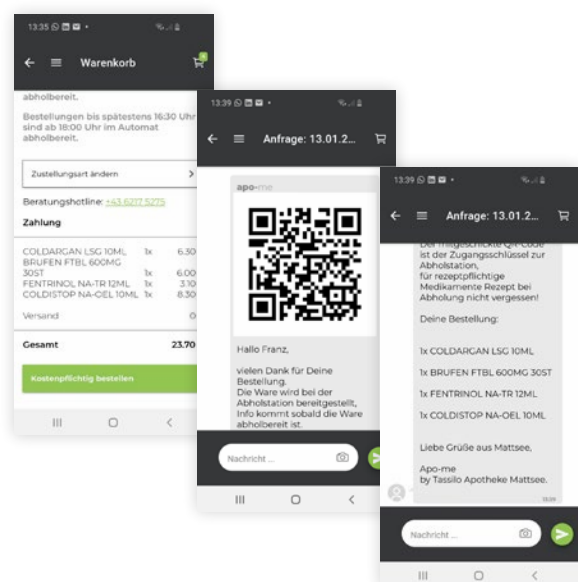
13:35

Warenkorb

abholbereit.

Bestellungen bis spätestens 16:30 Uhr sind ab 18:00 Uhr im Automat abholbereit.

Zustellungsart ändern

Beratungshotline: +43 6217 5275

Zahlung

| | | |
|---|---|---|
| COLDARGAN LSG 10ML | 1x | 6.30 |
| BRUFEN FTBL 600MG 30ST | 1x | 6.00 |
| FENTRINOL NA-TR 12ML | 1x | 3.10 |
| COLDISTOP NA-OEL 10ML | 1x | 8.30 |
| Versand | | 0 |
| Gesamt | | 23.70 |

Kostenpflichtig bestellen

13:39

Anfrage: 13.01.2...

apo-me

Hallo Franz,

vielen Dank für Deine Bestellung.
Die Ware wird bei der Abholstation bereitgestellt, Info kommt sobald die Ware abholbereit ist.

Nachricht ...

13:39

Anfrage: 13.01.2...

Der mitgeschickte QR-Code ist der Zugangsschlüssel zur Abholstation, für rezeptpflichtige Medikamente Rezept bei Abholung nicht vergessen!

Deine Bestellung:

1x COLDARGAN LSG 10ML

1x BRUFEN FTBL 600MG 30ST

1x FENTRINOL NA-TR 12ML

1x COLDISTOP NA-OEL 10ML

Liebe Grüße aus Mattsee,

Apo-me
by Tassilo Apotheke Mattsee.

Nachricht ...